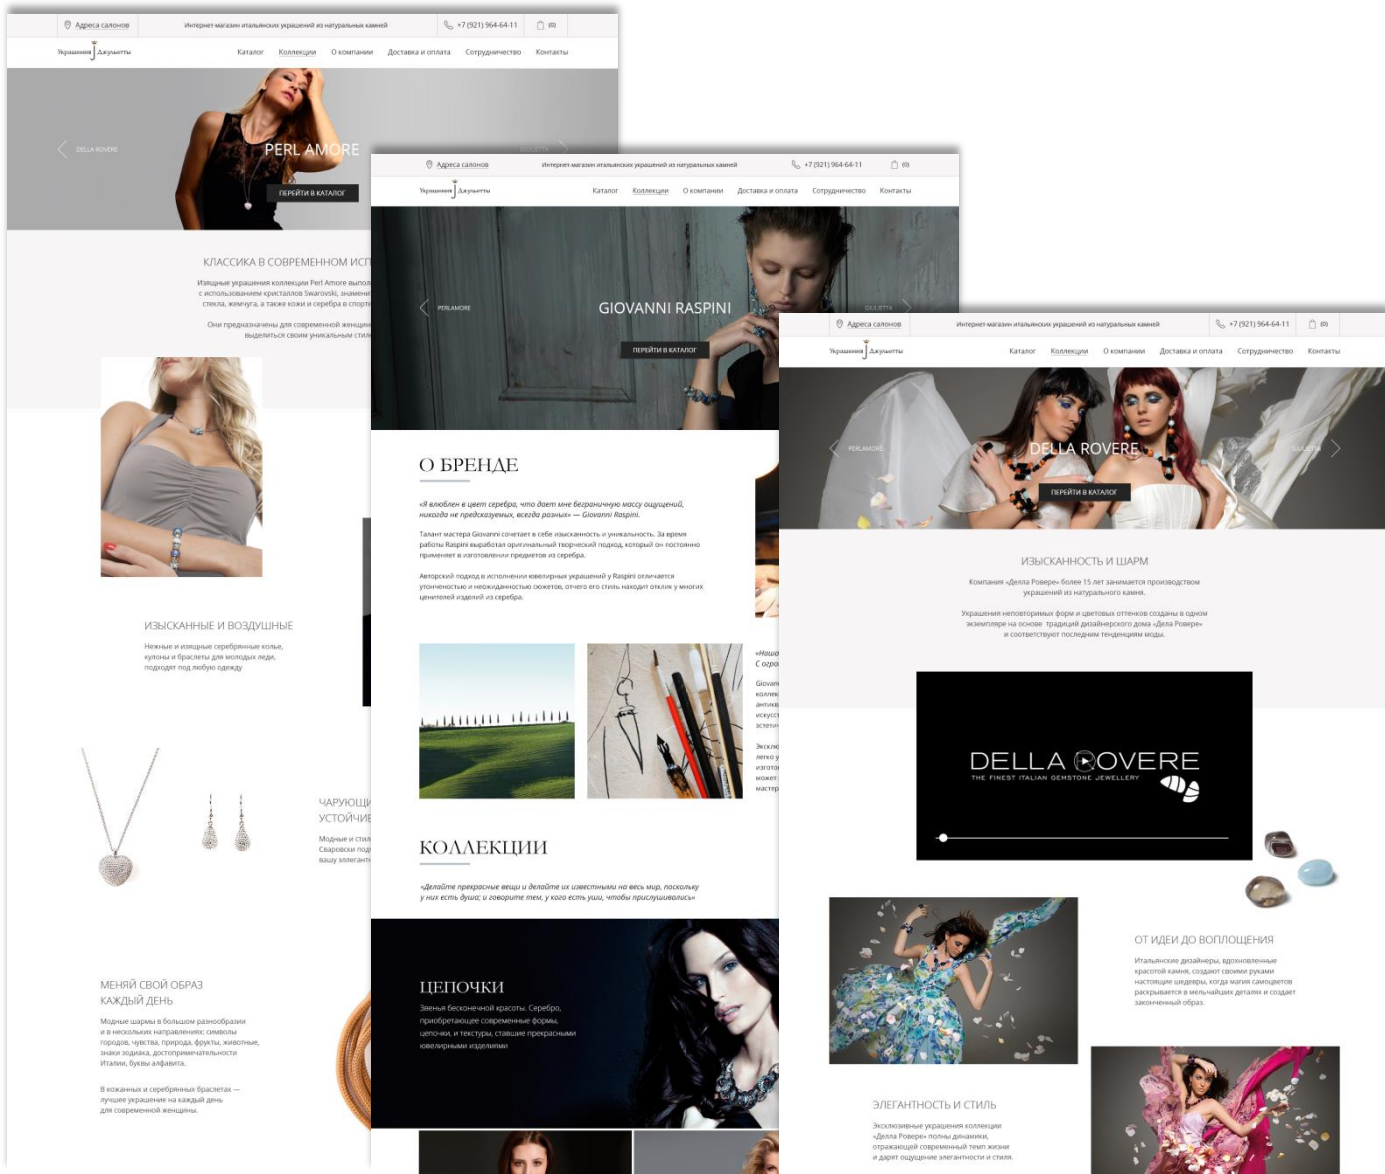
Адреса салонов
Интернет-магазин итальянских украшений из натуральных камней
+7 (921) 964-64-11
(0)

Украшения J Джульетты
Каталог
Коллекции
О компании
Доставка и оплата
Сотрудничество
Контакты

DELLA ROVERE
PERL AMORE
GIULIETTA
ПЕРЕЙТИ В КАТАЛОГ

КЛАССИКА В СОВРЕМЕННОМ ИС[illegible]

Изящные украшения коллекции Perl Amore выпол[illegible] с использованием кристаллов Swarovski, знамени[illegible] стекла, жемчуга, а также кожи и серебра в спорт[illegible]

Они предназначены для современной женщин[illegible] выделиться своим уникальным стил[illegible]

ИЗЫСКАННЫЕ И ВОЗДУШНЫЕ
Нежные и изящные серебрянные колье, кулоны и браслеты для молодых леди, подходят под любую одежду

ЧАРУЮЩ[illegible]
УСТОЙЧИ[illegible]
Модные и стил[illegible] Сваровски под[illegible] вашу элегант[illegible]

МЕНЯЙ СВОЙ ОБРАЗ КАЖДЫЙ ДЕНЬ
Модные шармы в большом разнообразии и в нескольких направлениях: символы городов, чувства, природа, фрукты, животные, знаки зодиака, достопримечательности Италии, буквы алфавита.

В кожанных и серебрянных браслетах — лучшее украшение на каждый день для современной женщины.

Адреса салонов
Интернет-магазин итальянских украшений из натуральных камней
+7 (921) 964-64-11
(0)
Украшения J Джульетты
Каталог
Коллекции
О компании
Доставка и оплата
Сотрудничество
Контакты

PERLAMORE
GIOVANNI RASPINI
GIULIETTA
ПЕРЕЙТИ В КАТАЛОГ

О БРЕНДЕ
«Я влюблен в цвет серебра, что дает мне безграничную массу ощущений, никогда не предсказуемых, всегда разных» — Giovanni Raspini.

Талант мастера Giovanni сочетает в себе изысканность и уникальность. За время работы Raspini выработал оригинальный творческий подход, который он постоянно применяет в изготовлении предметов из серебра.

Авторский подход в исполнении ювелирных украшений у Raspini отличается утонченностью и неожиданностью сюжетов, отчего его стиль находит отклик у многих ценителей изделий из серебра.

«Наш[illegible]
С огро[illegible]
Giova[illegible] коллек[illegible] антикв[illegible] искусс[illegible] эстети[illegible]
Экскл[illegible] легко у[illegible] изготов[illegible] может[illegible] мастер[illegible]

КОЛЛЕКЦИИ
«Делайте прекрасные вещи и делайте их известными на весь мир, поскольку у них есть душа; и говорите тем, у кого есть уши, чтобы прислушивались»

ЦЕПОЧКИ
Звенья бесконечной красоты. Серебро, приобретающее современные формы, цепочки, и текстуры, ставшие прекрасными ювелирными изделиями

Адреса салонов
Интернет-магазин итальянских украшений из натуральных камней
+7 (921) 964-64-11
(0)
Украшения J Джульетты
Каталог
Коллекции
О компании
Доставка и оплата
Сотрудничество
Контакты

PERLAMORE
DELLA ROVERE
GIULIETTA
ПЕРЕЙТИ В КАТАЛОГ

ИЗЫСКАННОСТЬ И ШАРМ
Компания «Делла Ровере» более 15 лет занимается производством украшений из натурального камня.

Украшения неповторимых форм и цветовых оттенков созданы в одном экземпляре на основе традиций дизайнерского дома «Дела Ровере» и соответствуют последним тенденциям моды.

DELLA ROVERE
THE FINEST ITALIAN GEMSTONE JEWELLERY

ОТ ИДЕИ ДО ВОПЛОЩЕНИЯ
Итальянские дизайнеры, вдохновленные красотой камня, создают своими руками настоящие шедевры, когда магия самоцветов раскрывается в мельчайших деталях и создает законченный образ.

ЭЛЕГАНТНОСТЬ И СТИЛЬ
Эксклюзивные украшения коллекции «Делла Ровере» полны динамики, отражающей современный темп жизни и дарят ощущение элегантности и стиля.